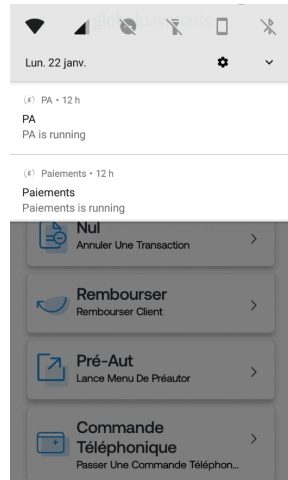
Lun. 22 janv.

PA • 12 h
PA
PA is running

Paiements • 12 h
Paiements
Paiements is running

Nul
Annuler Une Transaction

Rembourser
Rembourser Client

Pré-Aut
Lance Menu De Préautor

Commande Téléphonique
Passer Une Commande Téléphon...